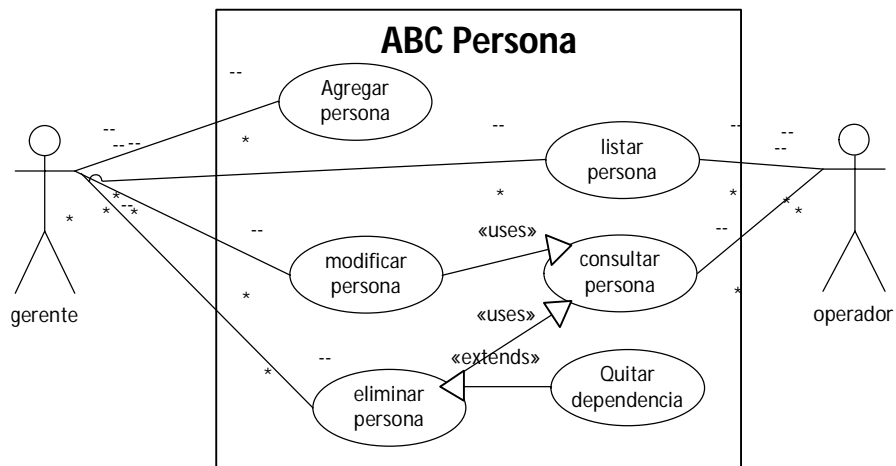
ABC Persona

Agregar persona

listar persona

modificar persona

consultar persona

eliminar persona

Quitar dependencia

«uses»

«uses»

«extends»

gerente

operador

--
--
-- --
*
*
* --
* *
--
*
--
*
--
*
--
--
*
* *
--
*